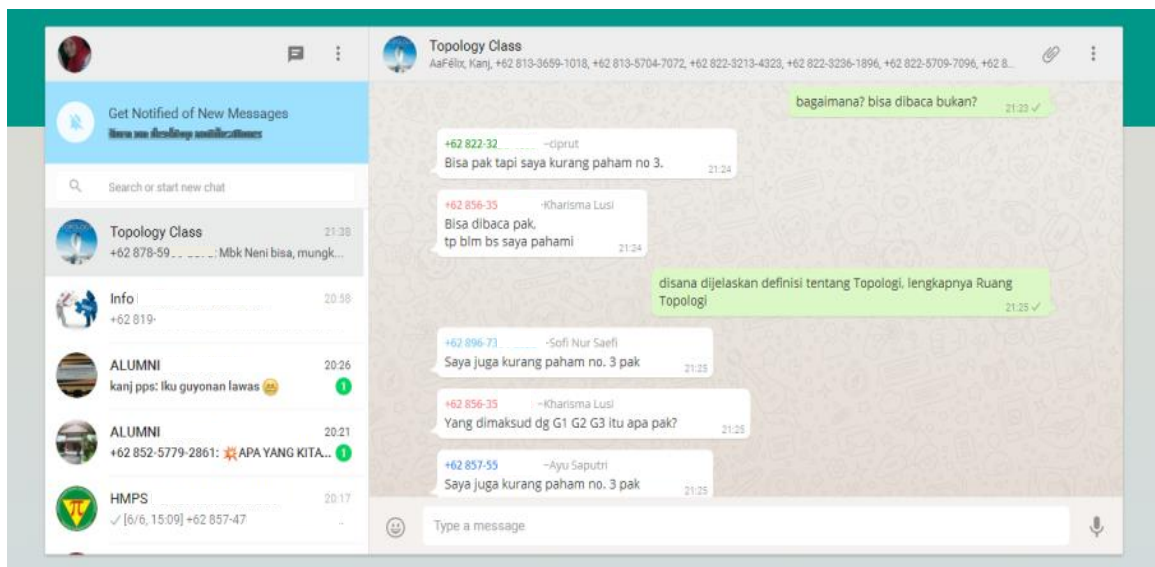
Get Notified of New Messages
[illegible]

Search or start new chat

Topology Class 21:38
+62 878-59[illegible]: Mbk Neni bisa, mungk...

Info 20:58
+62 819-

ALUMNI 20:26
kanj pps: Iku guyonan lawas 😑
1

ALUMNI 20:21
+62 852-5779-2861: 💥APA YANG KITA...
1

HMPS 20:17
✓ [6/6, 15:09] +62 857-47

Topology Class
AaFélix, Kanj, +62 813-3659-1018, +62 813-5704-7072, +62 822-3213-4323, +62 822-3236-1896, +62 822-5709-7096, +62 8...

bagaimana? bisa dibaca bukan? 21:23 ✓

+62 822-32 ~ciprut
Bisa pak tapi saya kurang paham no 3. 21:24

+62 856-35 ~Kharisma Lusi
Bisa dibaca pak,
tp blm bs saya pahami 21:24

disana dijelaskan definisi tentang Topologi, lengkapnya Ruang Topologi 21:25 ✓

+62 896-73 ~Sofi Nur Saefi
Saya juga kurang paham no. 3 pak 21:25

+62 856-35 ~Kharisma Lusi
Yang dimaksud dg G1 G2 G3 itu apa pak? 21:25

+62 857-55 ~Ayu Saputri
Saya juga kurang paham no. 3 pak 21:25

Type a message